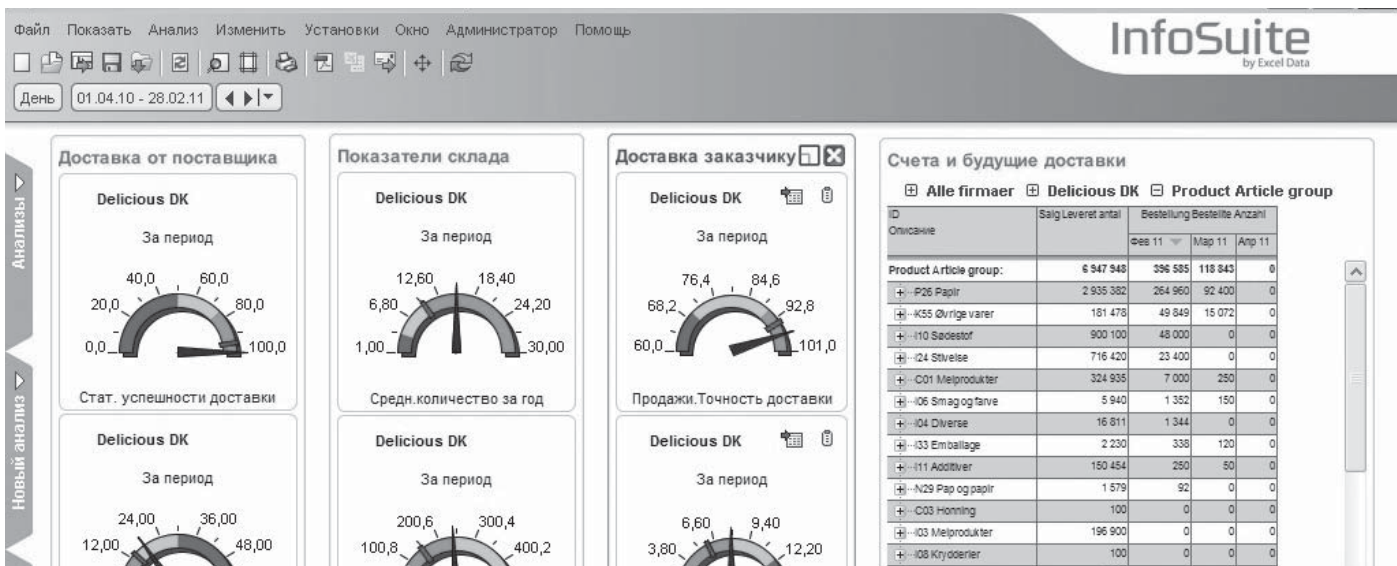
Файл Показать Анализ Изменить Установки Окно Администратор Помощь

InfoSuite
by Excel Data

День 01.04.10 - 28.02.11

Анализы

Новый анализ

Доставка от поставщика

Delicious DK

За период

40,0 60,0 20,0 80,0 0,0 100,0

Стат. успешности доставки

Delicious DK

За период

24,00 36,00 12,00 48,00

Показатели склада

Delicious DK

За период

12,60 18,40 6,80 24,20 1,00 30,00

Средн.количество за год

Delicious DK

За период

200,6 300,4 100,8 400,2

Доставка заказчику

Delicious DK

За период

76,4 84,6 68,2 92,8 60,0 101,0

Продажи.Точность доставки

Delicious DK

За период

6,60 9,40 3,80 12,20

Счета и будущие доставки

⊞ Alle firmaer ⊞ Delicious DK ⊟ Product Article group

| ID Описание | Salg Leveret antal | Bestellung Bestellte Anzahl Фев 11 | Мар 11 | Апр 11 |
|---|---|---|---|---|
| Product Article group: | 6 947 948 | 396 585 | 118 843 | 0 |
| P26 Papir | 2 935 382 | 264 960 | 92 400 | 0 |
| K55 Øvrige varer | 181 478 | 49 849 | 15 072 | 0 |
| I10 Sødestof | 900 100 | 48 000 | 0 | 0 |
| I24 Stivelse | 716 420 | 23 400 | 0 | 0 |
| C01 Mejprodukter | 324 935 | 7 000 | 250 | 0 |
| I06 Smag og farve | 5 940 | 1 352 | 150 | 0 |
| I04 Diverse | 16 811 | 1 344 | 0 | 0 |
| I33 Emballage | 2 230 | 338 | 120 | 0 |
| I11 Additiver | 150 454 | 250 | 50 | 0 |
| N29 Pap og papir | 1 579 | 92 | 0 | 0 |
| C03 Honning | 100 | 0 | 0 | 0 |
| I03 Mejprodukter | 196 900 | 0 | 0 | 0 |
| I08 Krydderier | 100 | 0 | 0 | 0 |